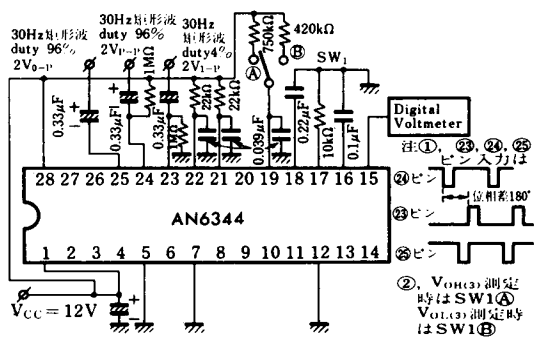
30Hz矩形波
duty 96%
$2V_{0-P}$

30Hz矩形波
duty 96%
$2V_{P-P}$

30Hz
矩形波
duty 4%
$2V_{1-P}$

1MΩ

750kΩ
420kΩ
Ⓐ
Ⓑ

SW₁

$0.33\mu F$
$0.33\mu F$
$0.33\mu F$
1MΩ
22kΩ
22kΩ
$0.039\mu F$
$0.22\mu F$
10kΩ
$0.1\mu F$

Digital
Voltmeter

注①, ㉓, ㉔, ㉕
ピン入力は

㉔ピン
位相差180°
㉓ピン
㉕ピン

28 27 26 25 24 23 22 21 20 19 18 17 16 15

AN6344

1 2 3 4 5 6 7 8 9 10 11 12 13 14

$V_{CC}=12V$

②, $V_{OH(3)}$測定時はSW1Ⓐ
$V_{OL(3)}$測定時はSW1Ⓑ